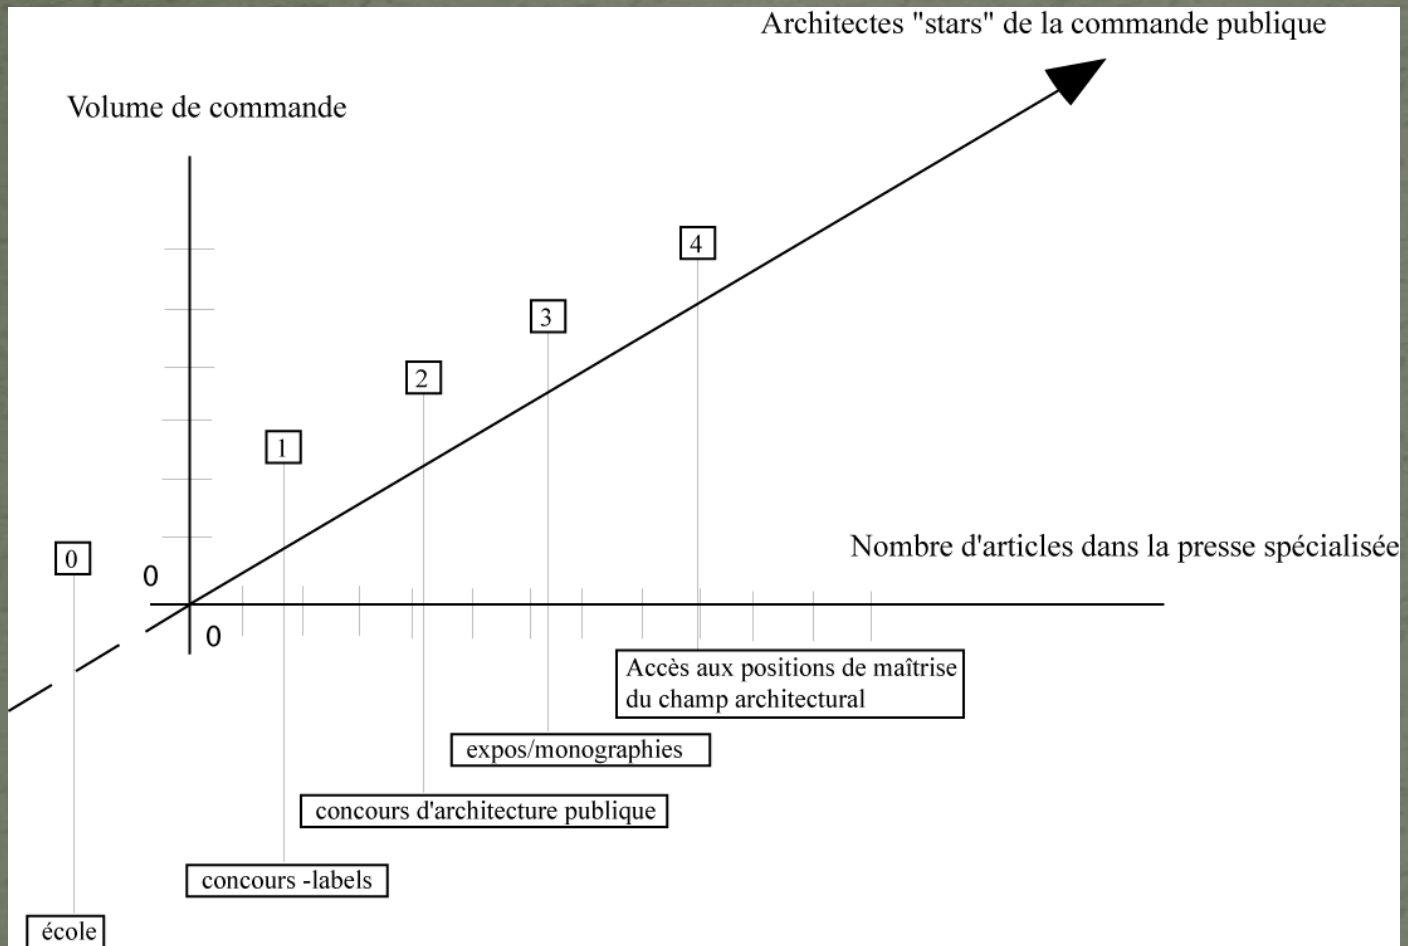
Architectes "stars" de la commande publique

Volume de commande

4

3

2

1

0

0

Nombre d'articles dans la presse spécialisée

0

Accès aux positions de maîtrise du champ architectural

expos/monographies

concours d'architecture publique

concours -labels

école